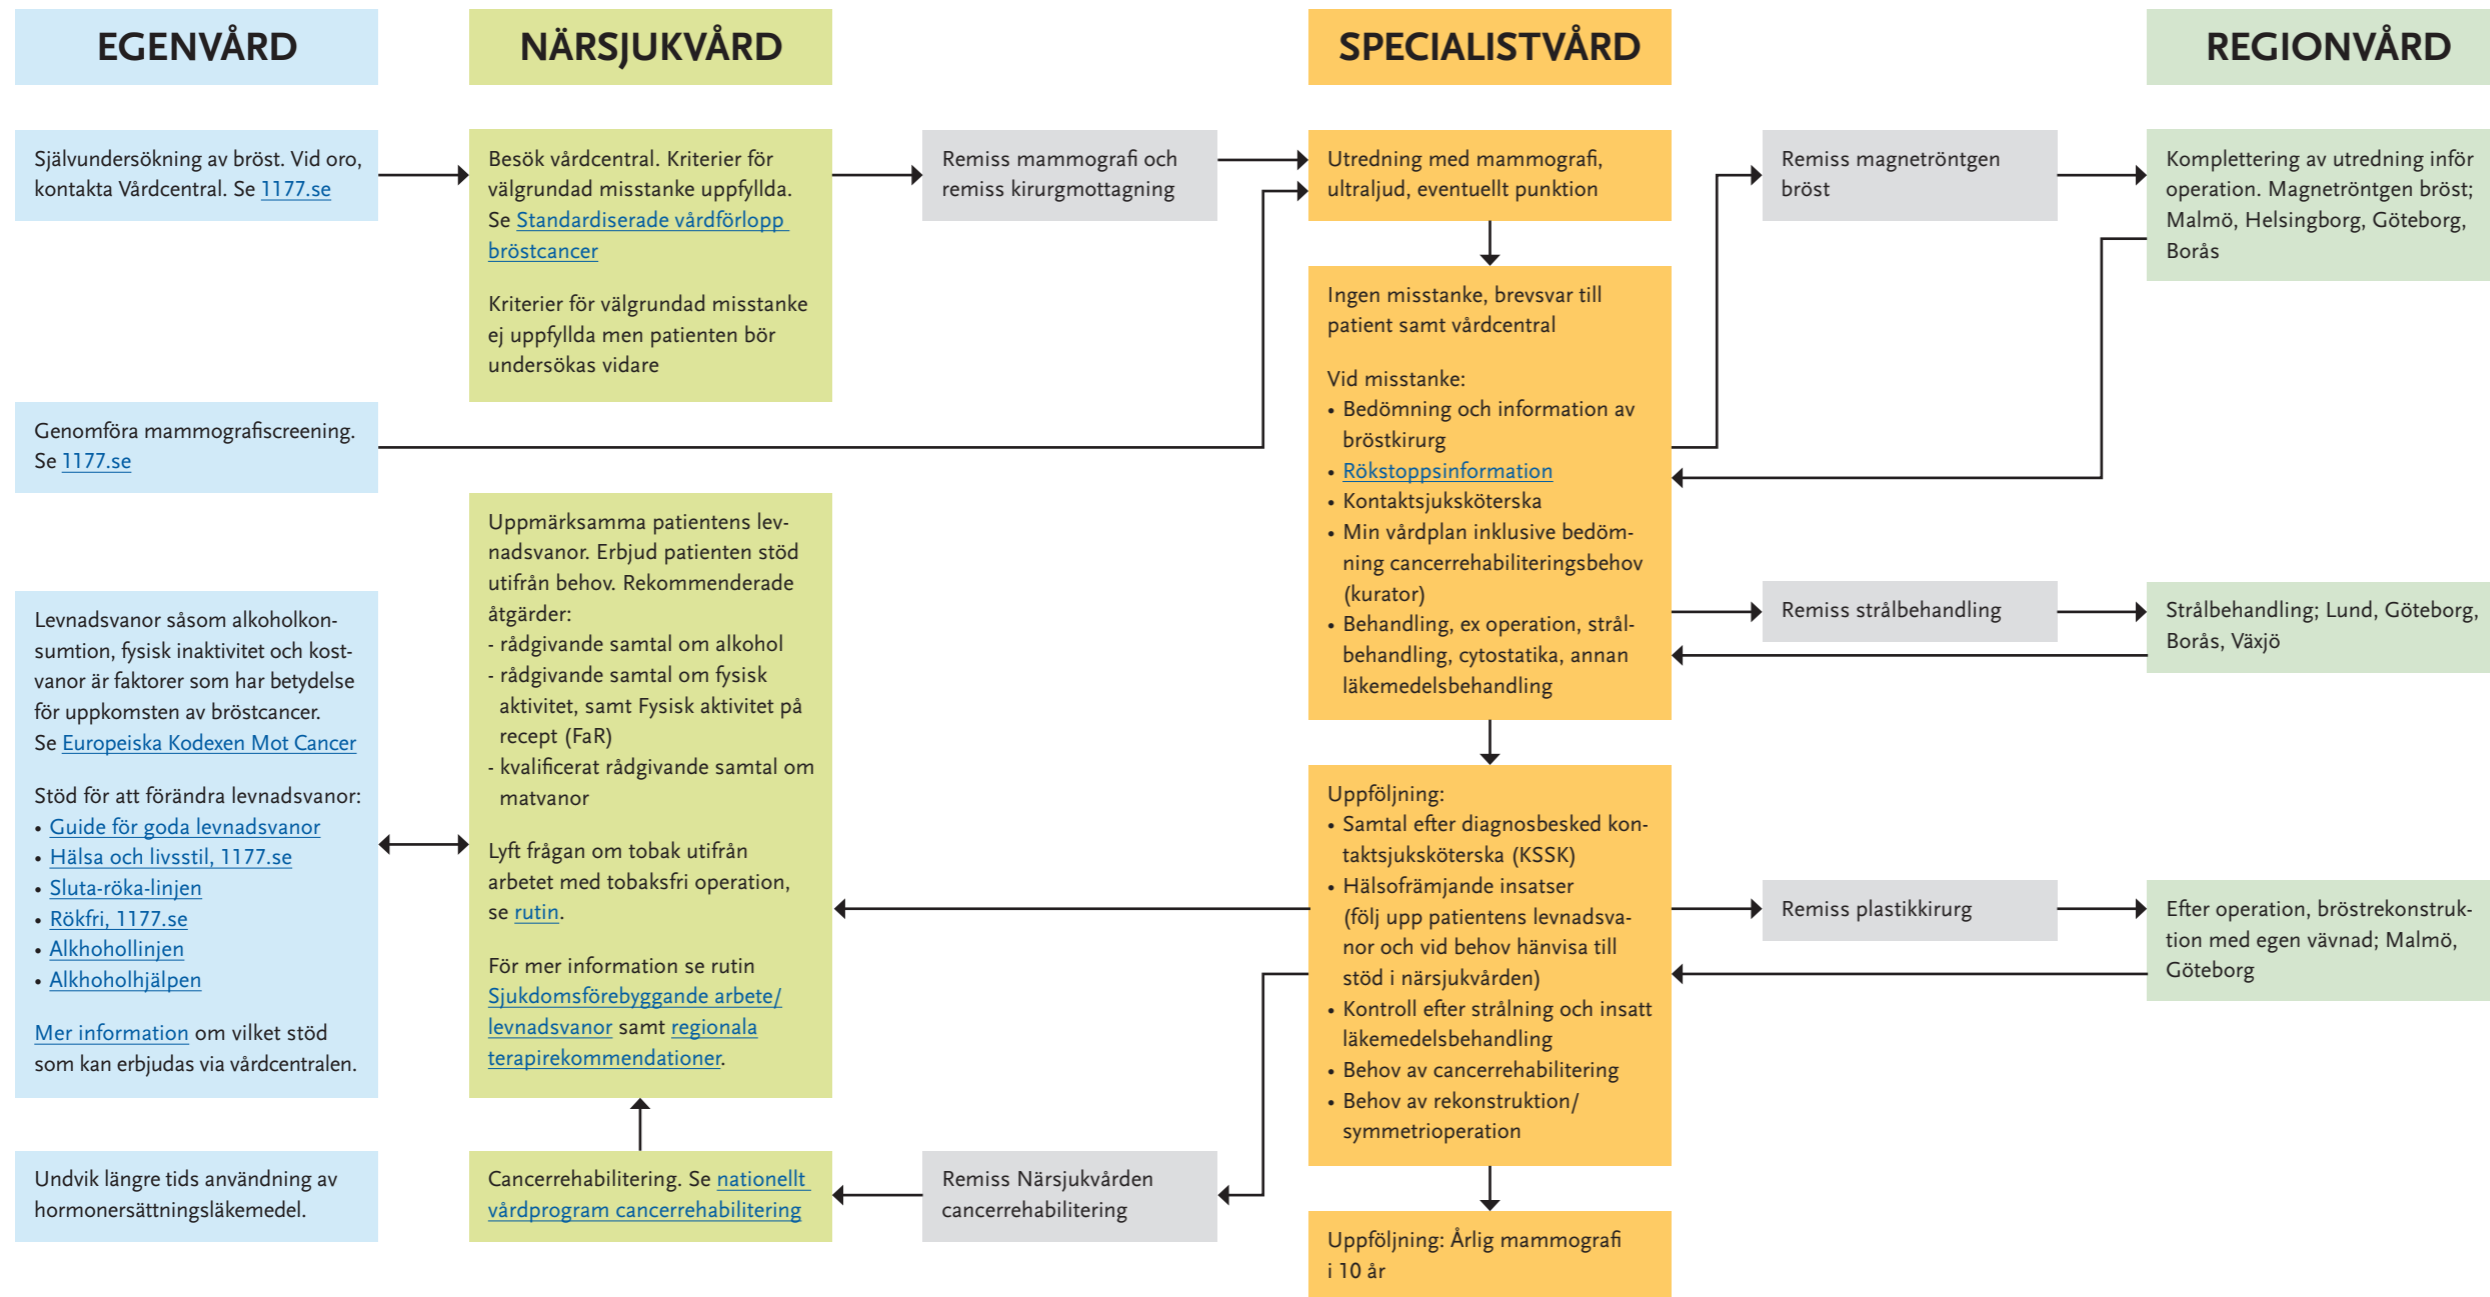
EGENVÅRD

NÄRSJUKVÅRD

SPECIALISTVÅRD

REGIONVÅRD

Självundersökning av bröst. Vid oro, kontakta Vårdcentral. Se 1177.se

Besök vårdcentral. Kriterier för välgrundad misstanke uppfyllda. Se Standardiserade vårdförlopp bröstcancer

Kriterier för välgrundad misstanke ej uppfyllda men patienten bör undersökas vidare

Remiss mammografi och remiss kirurgmottagning

Utredning med mammografi, ultraljud, eventuellt punktion

Remiss magnetröntgen bröst

Komplettering av utredning inför operation. Magnetröntgen bröst; Malmö, Helsingborg, Göteborg, Borås

Genomföra mammografiscreening. Se 1177.se

Ingen misstanke, brevsvar till patient samt vårdcentral

Vid misstanke:
• Bedömning och information av bröstkirurg
• Rökstoppsinformation
• Kontaktsjuksköterska
• Min vårdplan inklusive bedömning cancerrehabiliteringsbehov (kurator)
• Behandling, ex operation, strålbehandling, cytostatika, annan läkemedelsbehandling

Remiss strålbehandling

Strålbehandling; Lund, Göteborg, Borås, Växjö

Levnadsvanor såsom alkoholkonsumtion, fysisk inaktivitet och kostvanor är faktorer som har betydelse för uppkomsten av bröstcancer.
Se Europeiska Kodexen Mot Cancer

Stöd för att förändra levnadsvanor:
• Guide för goda levnadsvanor
• Hälsa och livsstil, 1177.se
• Sluta-röka-linjen
• Rökfri, 1177.se
• Alkhohollinjen
• Alkhoholhjälpen

Mer information om vilket stöd som kan erbjudas via vårdcentralen.

Uppmärksamma patientens levnadsvanor. Erbjud patienten stöd utifrån behov. Rekommenderade åtgärder:
- rådgivande samtal om alkohol
- rådgivande samtal om fysisk aktivitet, samt Fysisk aktivitet på recept (FaR)
- kvalificerat rådgivande samtal om matvanor

Lyft frågan om tobak utifrån arbetet med tobaksfri operation, se rutin.

För mer information se rutin Sjukdomsförebyggande arbete/ levnadsvanor samt regionala terapirekommendationer.

Uppföljning:
• Samtal efter diagnosbesked kontaktsjuksköterska (KSSK)
• Hälsofrämjande insatser (följ upp patientens levnadsvanor och vid behov hänvisa till stöd i närsjukvården)
• Kontroll efter strålning och insatt läkemedelsbehandling
• Behov av cancerrehabilitering
• Behov av rekonstruktion/ symmetrioperation

Remiss plastikkirurg

Efter operation, bröstrekonstruktion med egen vävnad; Malmö, Göteborg

Undvik längre tids användning av hormonersättningsläkemedel.

Cancerrehabilitering. Se nationellt vårdprogram cancerrehabilitering

Remiss Närsjukvården cancerrehabilitering

Uppföljning: Årlig mammografi i 10 år